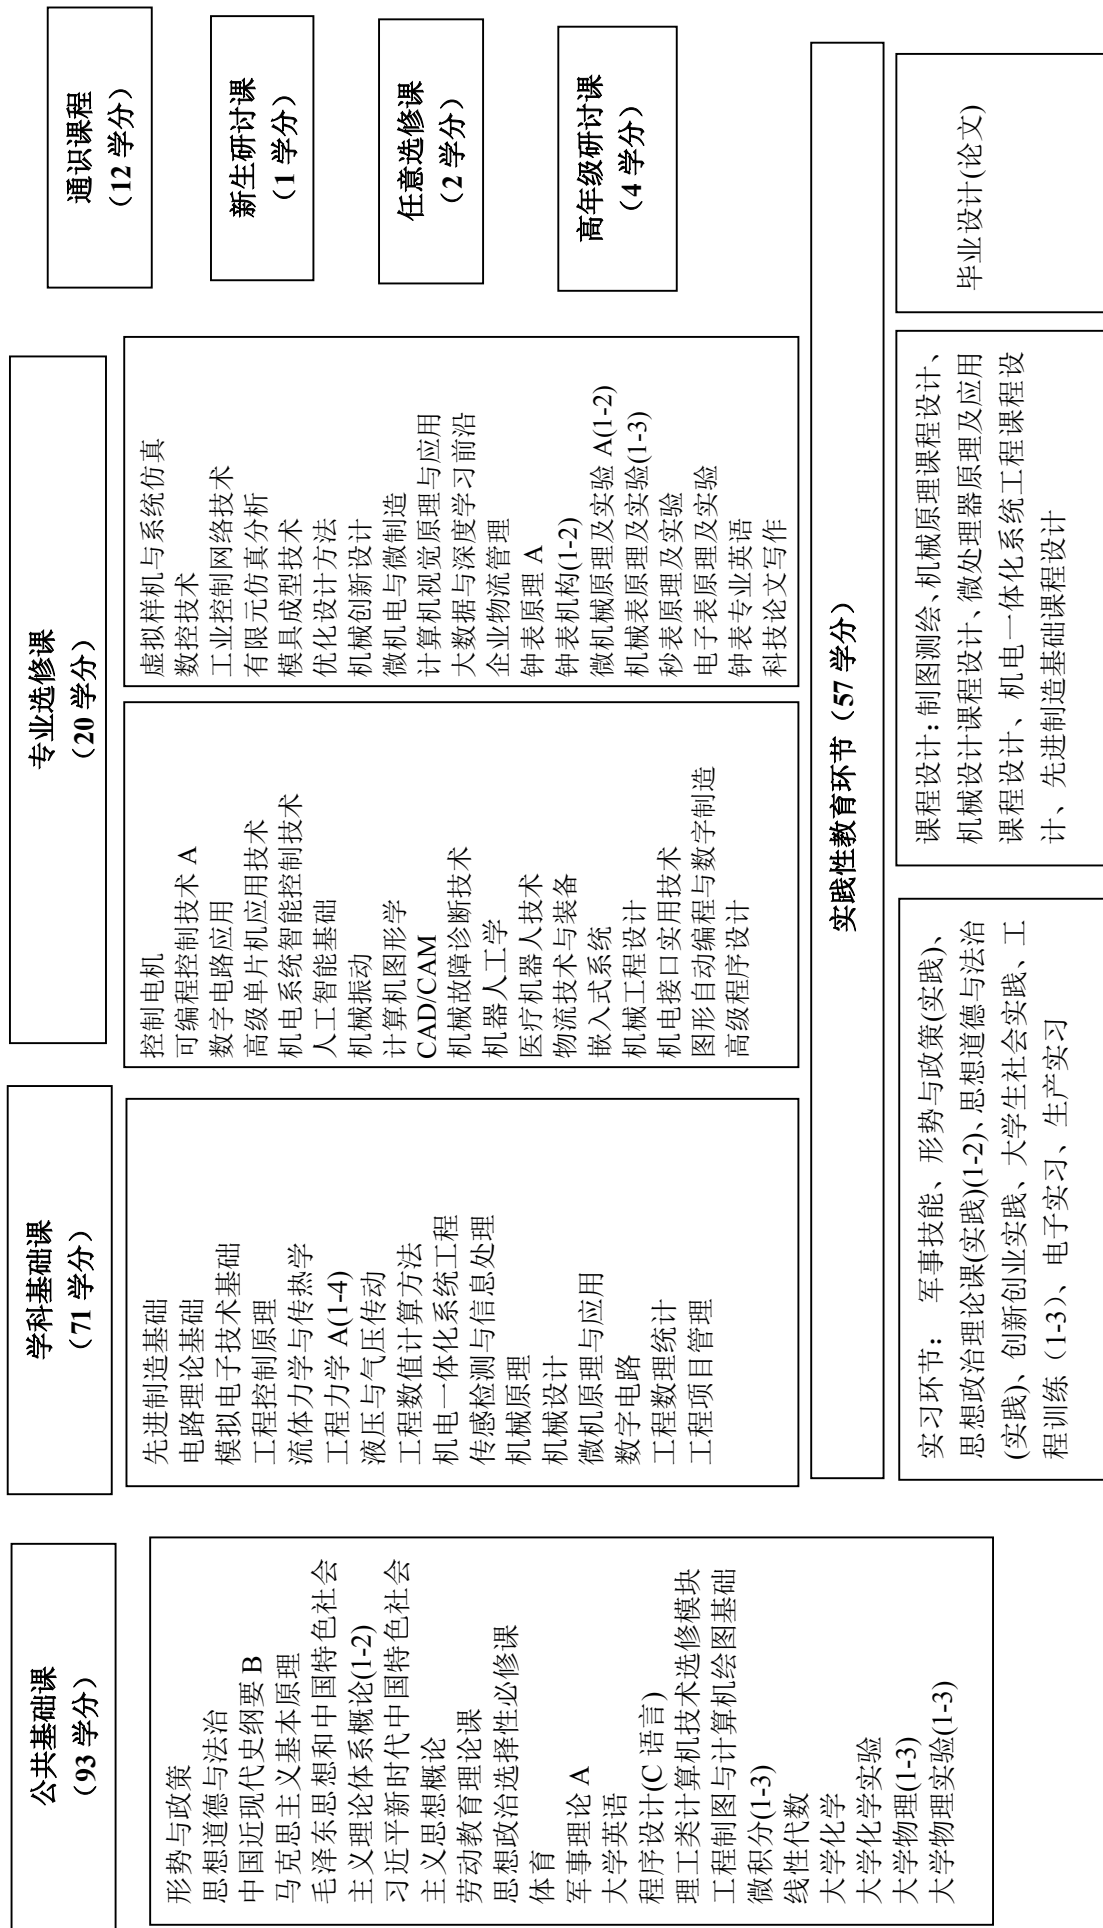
公共基础课
（93 学分）

形势与政策
思想道德与法治
中国近现代史纲要 B
马克思主义基本原理
毛泽东思想和中国特色社会主义理论体系概论(1-2)
习近平新时代中国特色社会主义思想概论
劳动教育理论课
思想政治选择性必修课
体育
军事理论 A
大学英语
程序设计(C 语言)
理工类计算机技术选修模块
工程制图与计算机绘图基础
微积分(1-3)
线性代数
大学化学
大学化学实验
大学物理(1-3)
大学物理实验(1-3)

学科基础课
（71 学分）

先进制造基础
电路理论基础
模拟电子技术基础
工程控制原理
流体力学与传热学
工程力学 A(1-4)
液压与气压传动
工程数值计算方法
机电一体化系统工程
传感检测与信息处理
机械原理
机械设计
微机原理与应用
数字电路
工程数理统计
工程项目管理

专业选修课
（20 学分）

控制电机
可编程控制技术 A
数字电路应用
高级单片机应用技术
机电系统智能控制技术
人工智能基础
机械振动
计算机图形学
CAD/CAM
机械故障诊断技术
机器人工学
医疗机器人技术
物流技术与装备
嵌入式系统
机械工程设计
机电接口实用技术
图形自动编程与数字制造
高级程序设计

虚拟样机与系统仿真
数控技术
工业控制网络技术
有限元仿真分析
模具成型技术
优化设计方法
机械创新设计
微机电与微制造
计算机视觉原理与应用
大数据与深度学习前沿
企业物流管理
钟表原理 A
钟表机构(1-2)
微机械原理及实验 A(1-2)
机械表原理及实验(1-3)
秒表原理及实验
电子表原理及实验
钟表专业英语
科技论文写作

通识课程
（12 学分）

新生研讨课
（1 学分）

任意选修课
（2 学分）

高年级研讨课
（4 学分）

实践性教育环节（57 学分）

实习环节： 军事技能、形势与政策(实践)、思想政治理论课(实践)(1-2)、思想道德与法治(实践)、创新创业实践、大学生社会实践、工程训练（1-3）、电子实习、生产实习

课程设计：制图测绘、机械原理课程设计、机械设计课程设计、微处理器原理及应用课程设计、机电一体化系统工程课程设计、先进制造基础课程设计

毕业设计(论文)